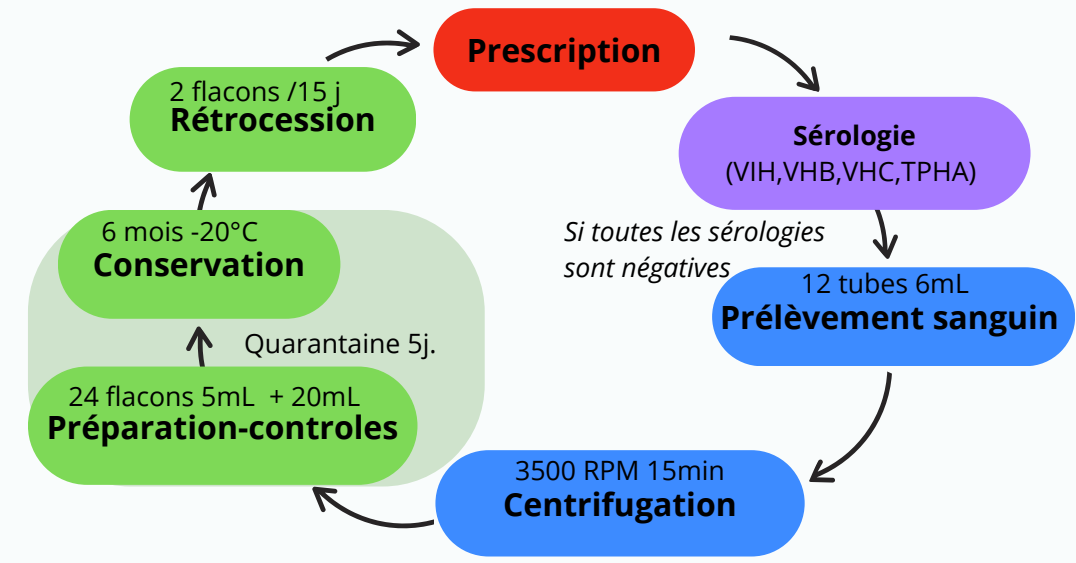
Prescription

Sérologie
(VIH,VHB,VHC,TPHA)

Si toutes les sérologies sont négatives

12 tubes 6mL
Prélèvement sanguin

3500 RPM 15min
Centrifugation

24 flacons 5mL + 20mL
Préparation-controles

Quarantaine 5j.

6 mois -20°C
Conservation

2 flacons /15 j
Rétrocession